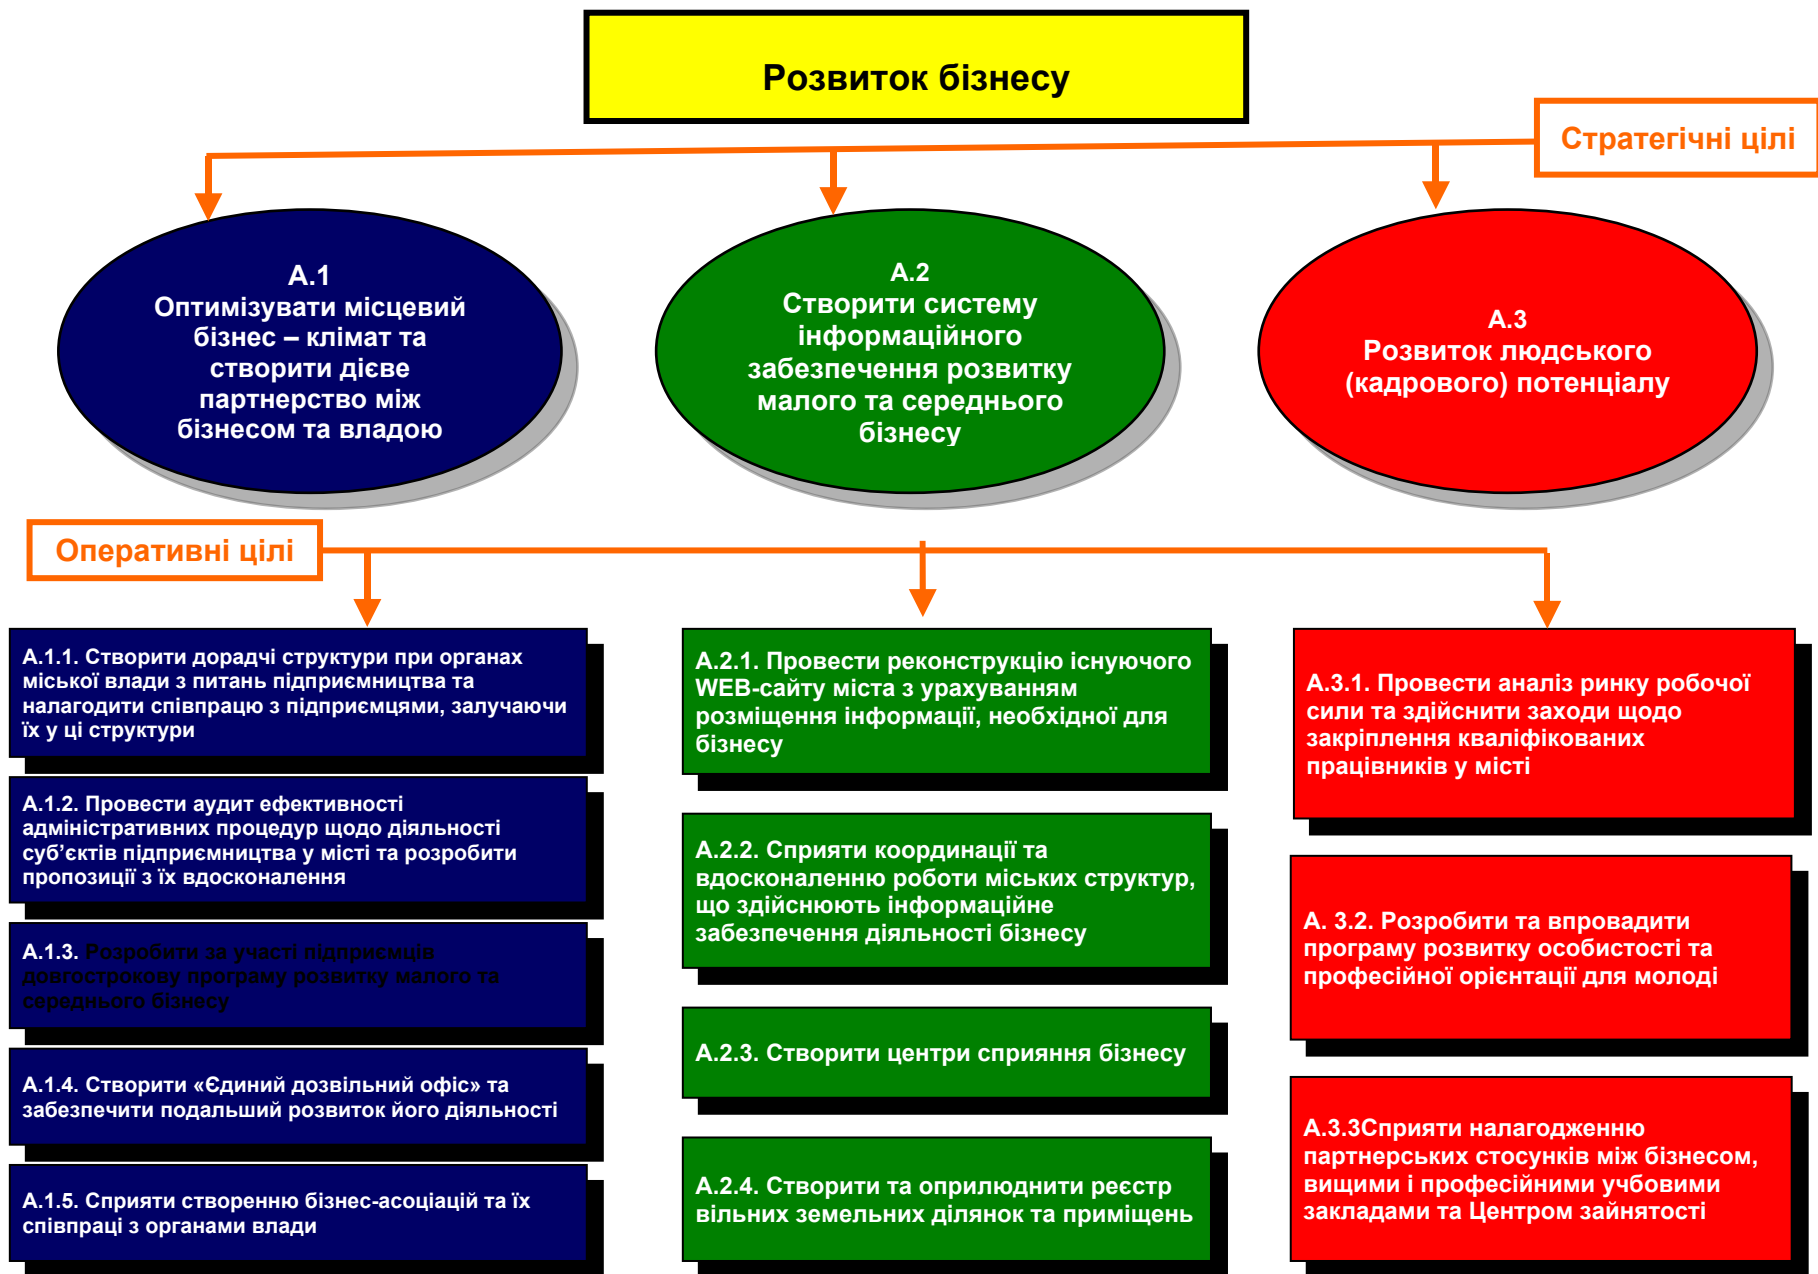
Розвиток бізнесу

Стратегічні цілі

А.1
Оптимізувати місцевий бізнес – клімат та створити дієве партнерство між бізнесом та владою

А.2
Створити систему інформаційного забезпечення розвитку малого та середнього бізнесу

А.3
Розвиток людського (кадрового) потенціалу

Оперативні цілі

А.1.1. Створити дорадчі структури при органах міської влади з питань підприємництва та налагодити співпрацю з підприємцями, залучаючи їх у ці структури

А.1.2. Провести аудит ефективності адміністративних процедур щодо діяльності суб'єктів підприємництва у місті та розробити пропозиції з їх вдосконалення

А.1.3. Розробити за участі підприємців довгострокову програму розвитку малого та середнього бізнесу

А.1.4. Створити «Єдиний дозвільний офіс» та забезпечити подальший розвиток його діяльності

А.1.5. Сприяти створенню бізнес-асоціацій та їх співпраці з органами влади

А.2.1. Провести реконструкцію існуючого WEB-сайту міста з урахуванням розміщення інформації, необхідної для бізнесу

А.2.2. Сприяти координації та вдосконаленню роботи міських структур, що здійснюють інформаційне забезпечення діяльності бізнесу

А.2.3. Створити центри сприяння бізнесу

А.2.4. Створити та оприлюднити реєстр вільних земельних ділянок та приміщень

А.3.1. Провести аналіз ринку робочої сили та здійснити заходи щодо закріплення кваліфікованих працівників у місті

А. 3.2. Розробити та впровадити програму розвитку особистості та професійної орієнтації для молоді

А.3.3Сприяти налагодженню партнерських стосунків між бізнесом, вищими і професійними учбовими закладами та Центром зайнятості